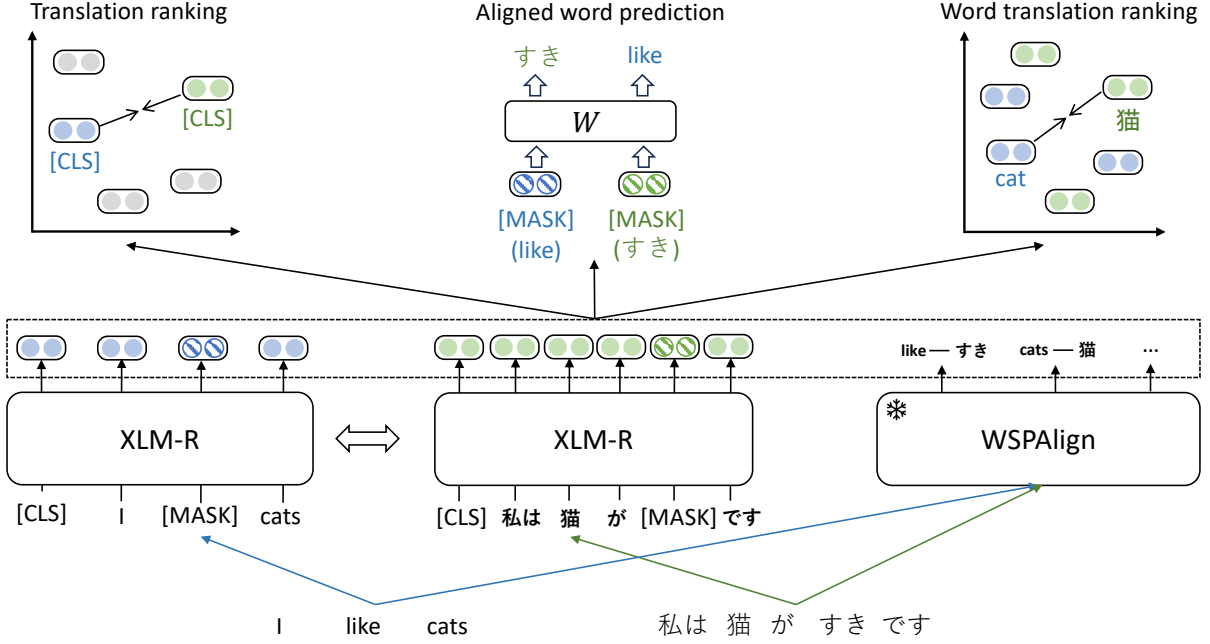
Translation ranking

[CLS]

[CLS]

Aligned word prediction

すき

like

$W$

[MASK]
(like)

[MASK]
(すき)

Word translation ranking

猫

cat

XLM-R

[CLS] I [MASK] cats

XLM-R

[CLS] 私は 猫 が [MASK] です

like — すき cats — 猫 ...

❄

WSPAlign

I like cats

私は 猫 が すき です